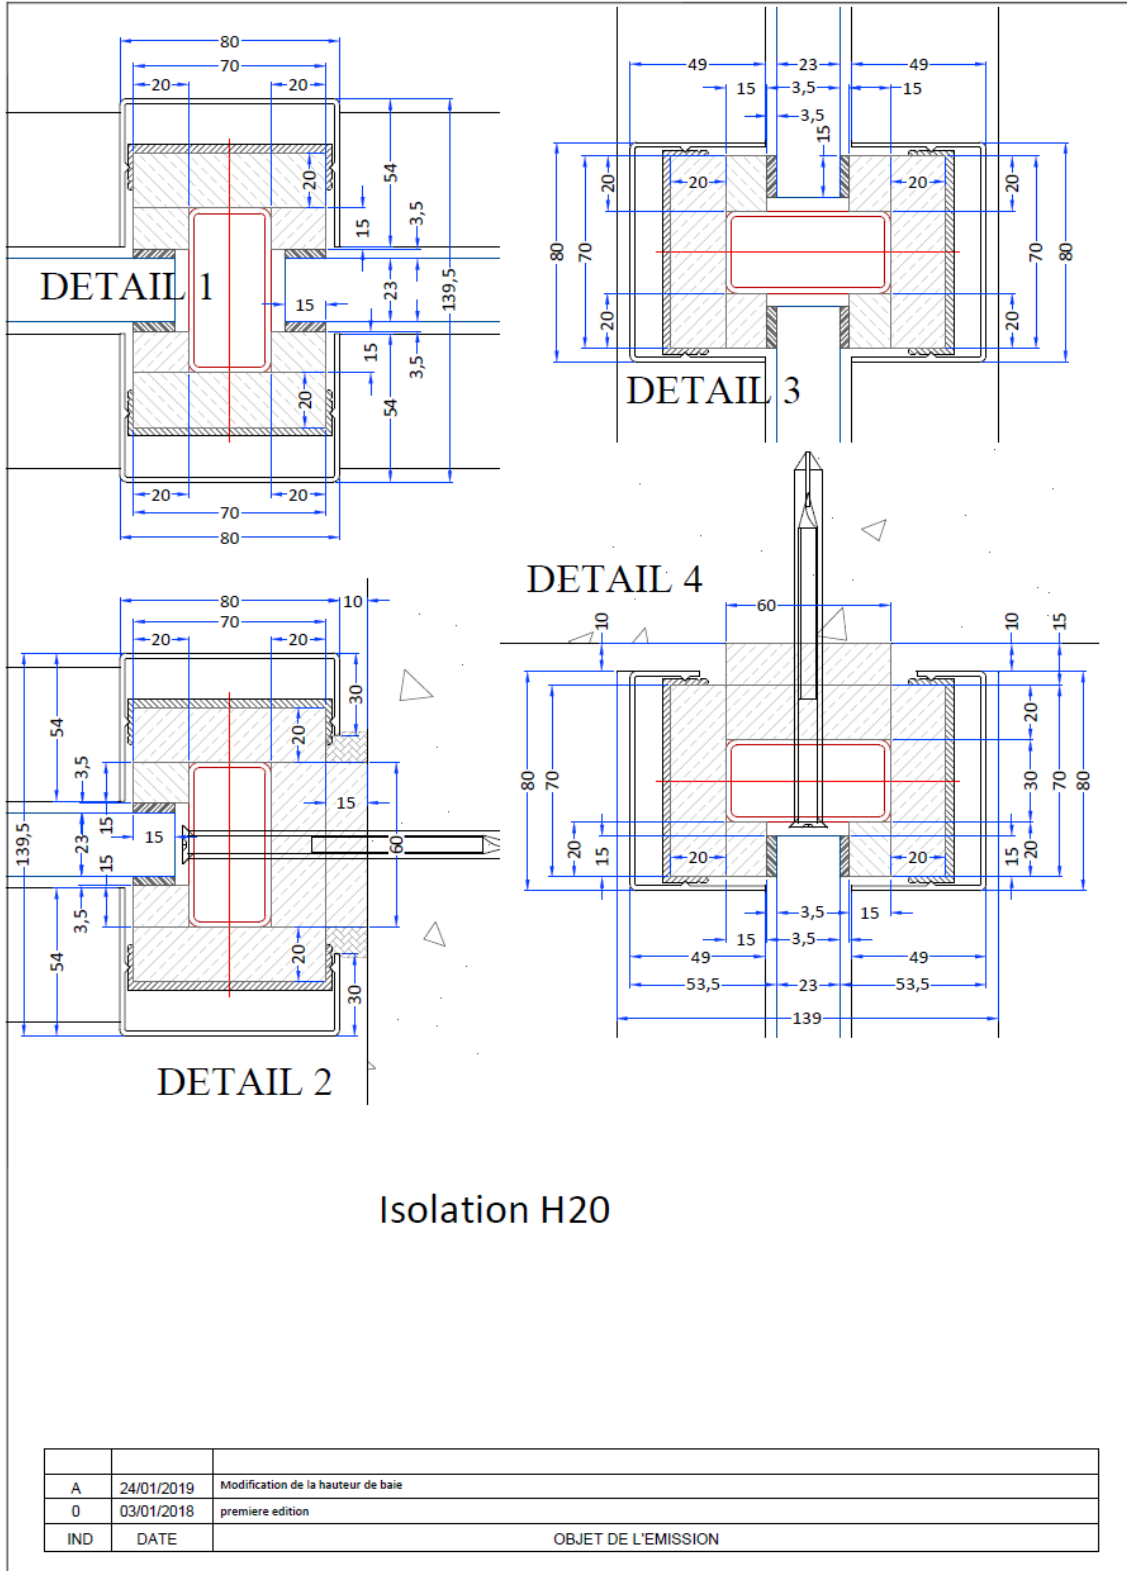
80
70
20
20
54
20
15
3,5
DETAIL 1
15
23
139,5
15
3,5
20
54
20
20
70
80

49
23
49
15
3,5
15
3,5
15
20
20
20
20
80
70
20
70
80
20
20
DETAIL 3

DETAIL 4
60
10
10
15
80
70
20
30
70
80
20
15
20
20
15
20
3,5
15
15
3,5
49
49
53,5
23
53,5
139

80
10
70
20
20
30
54
3,5
20
15
15
139,5
23
15
60
15
3,5
20
54
30
DETAIL 2

Isolation H20

| | | |
|---|---|---|
| A | 24/01/2019 | Modification de la hauteur de baie |
| 0 | 03/01/2018 | premiere edition |
| IND | DATE | OBJET DE L'EMISSION |